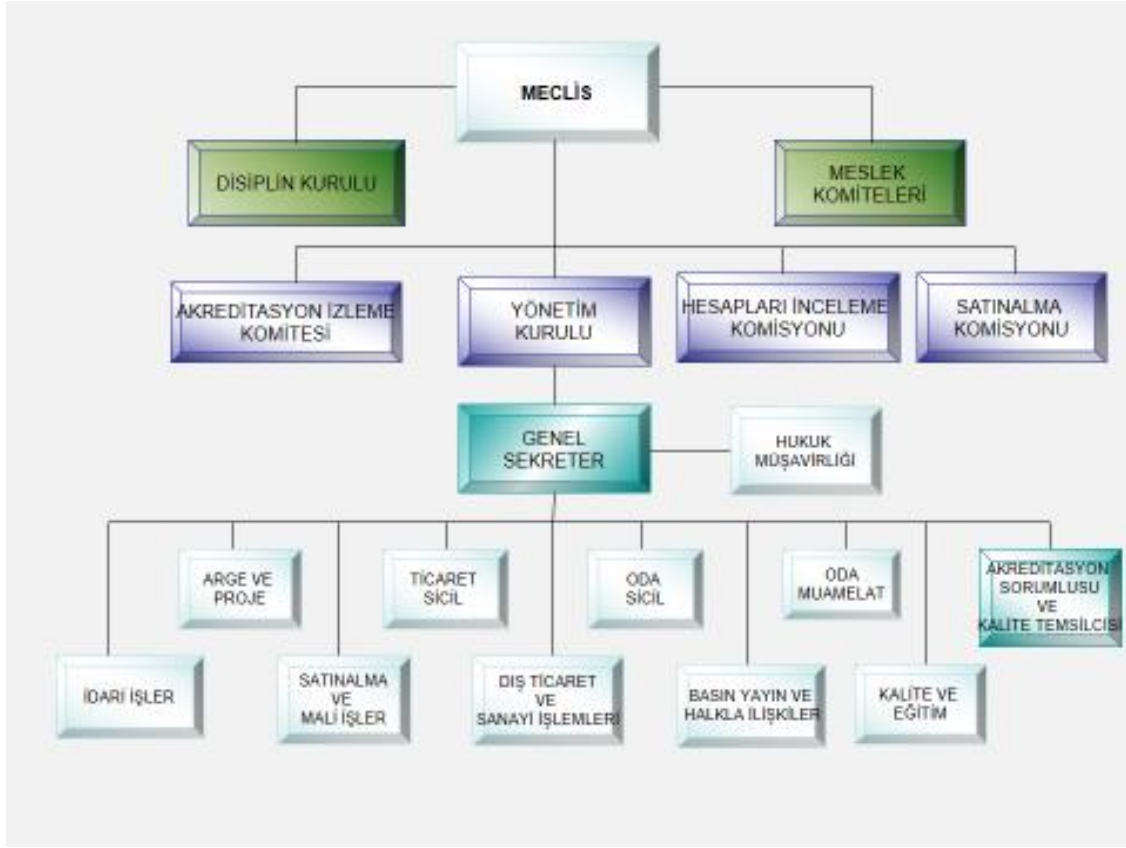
MECLİS

DİSİPLİN KURULU

MESLEK KOMİTELERİ

AKREDİTASYON İZLEME KOMİTESİ

YÖNETİM KURULU

HESAPLARI İNCELEME KOMİSYONU

SATINALMA KOMİSYONU

GENEL SEKRETER

HUKUK MÜŞAVİRLİĞİ

ARGE VE PROJE

TİCARET SİCİL

ODA SİCİL

ODA MUAMELAT

AKREDİTASYON SORUMLUSU VE KALİTE TEMSİLCİSİ

İDARİ İŞLER

SATINALMA VE MALİ İŞLER

DIŞ TİCARET VE SANAYİ İŞLEMLERİ

BASIN YAYIN VE HALKLA İLİŞKİLER

KALİTE VE EĞİTİM